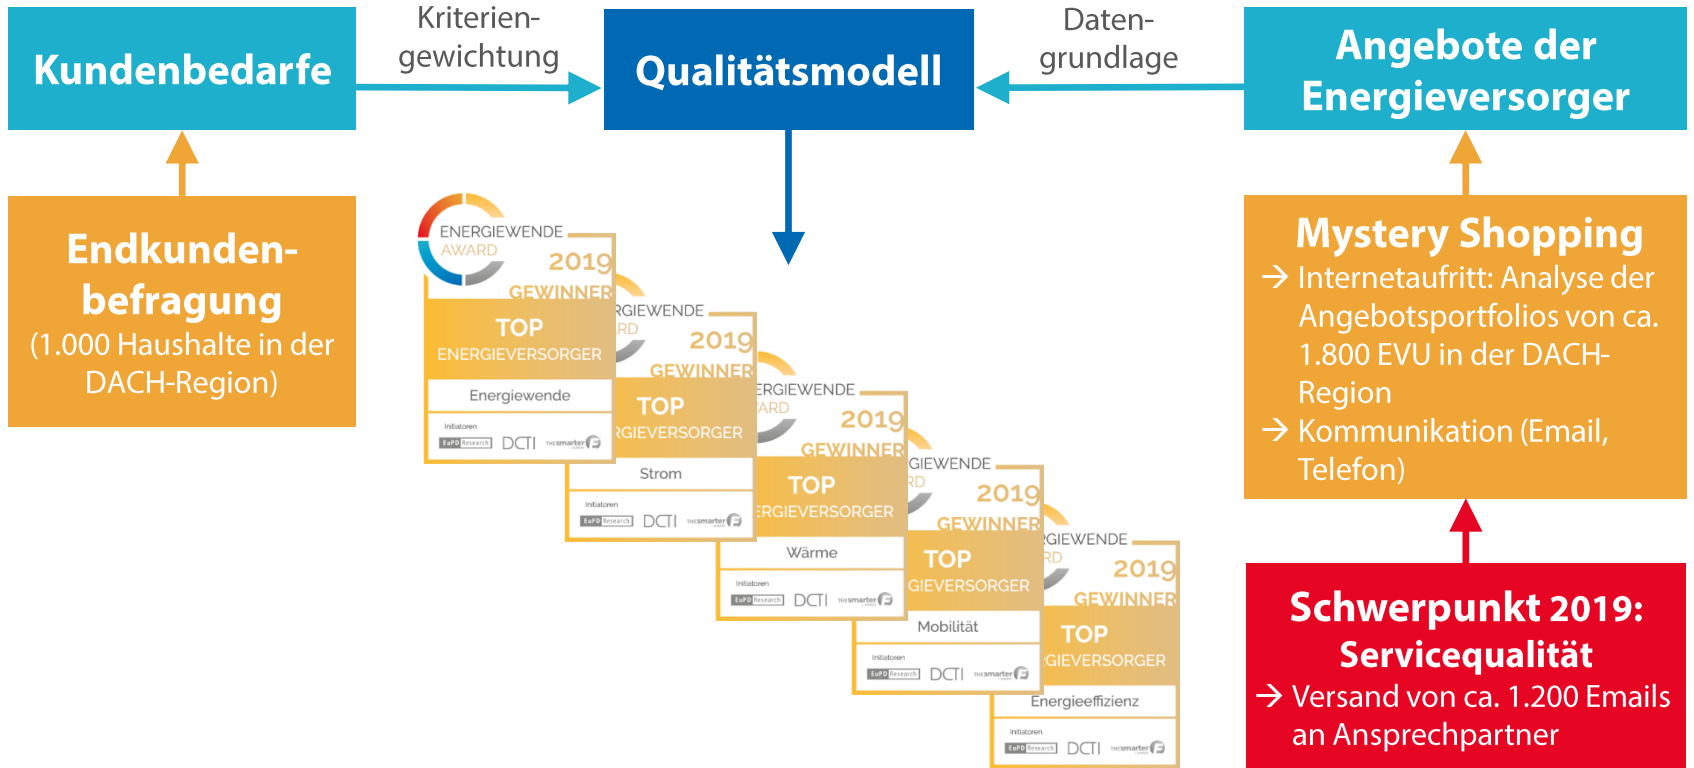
Kundenbedarfe

Kriteriengewichtung

Qualitätsmodell

Datengrundlage

Angebote der Energieversorger

Endkundenbefragung
(1.000 Haushalte in der DACH-Region)

ENERGIEWENDE AWARD 2019 GEWINNER
TOP ENERGIEVERSORGER
Energiewende
Initiatoren EuPD Research DCTI THE smarter

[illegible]RGIEWENDE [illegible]RD 2019 GEWINNER
TOP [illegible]RGIEVERSORGER
Strom
Initiatoren EuPD Research DCTI THE smarter

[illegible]ERGIEWENDE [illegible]ARD 2019 GEWINNER
TOP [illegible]ERGIEVERSORGER
Wärme
Initiatoren EuPD Research DCTI THE smarter

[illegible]GIEWENDE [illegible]RD 2019 GEWINNER
TOP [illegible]GIEVERSORGER
Mobilität
Initiatoren EuPD Research DCTI THE smarter

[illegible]RGIEWENDE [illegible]RD 2019 GEWINNER
TOP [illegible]GIEVERSORGER
Energieeffizienz
Initiatoren EuPD Research DCTI THE smarter

Mystery Shopping
→ Internetauftritt: Analyse der Angebotsportfolios von ca. 1.800 EVU in der DACH-Region
→ Kommunikation (Email, Telefon)

Schwerpunkt 2019: Servicequalität
→ Versand von ca. 1.200 Emails an Ansprechpartner